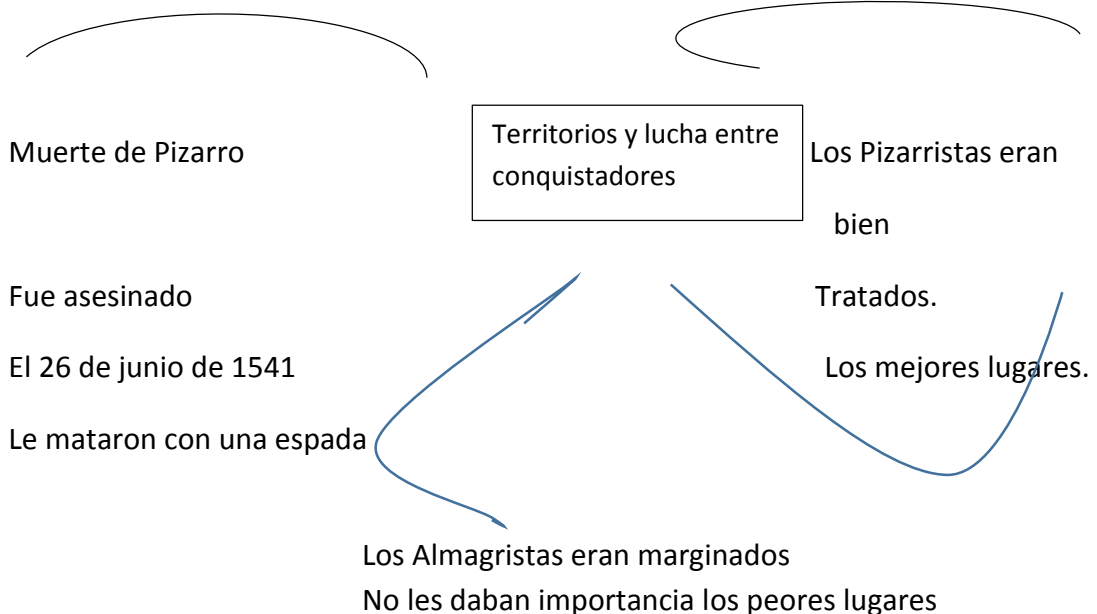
Territorios y lucha entre conquistadores

Muerte de Pizarro

Fue asesinado

El 26 de junio de 1541

Le mataron con una espada

Los Pizarristas eran bien Tratados.

Los mejores lugares.

Los Almagristas eran marginados
No les daban importancia los peores lugares